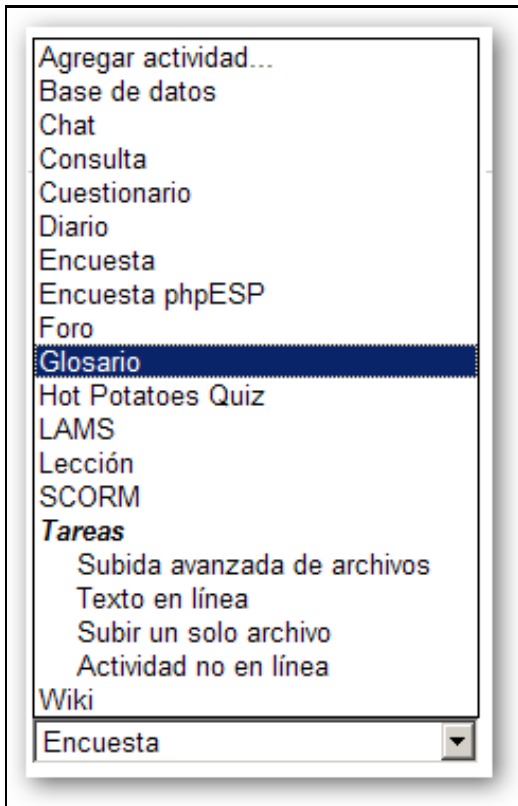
Agregar actividad...
Base de datos
Chat
Consulta
Cuestionario
Diario
Encuesta
Encuesta phpESP
Foro
Glosario
Hot Potatoes Quiz
LAMS
Lección
SCORM
***Tareas***
Subida avanzada de archivos
Texto en línea
Subir un solo archivo
Actividad no en línea
Wiki

Encuesta